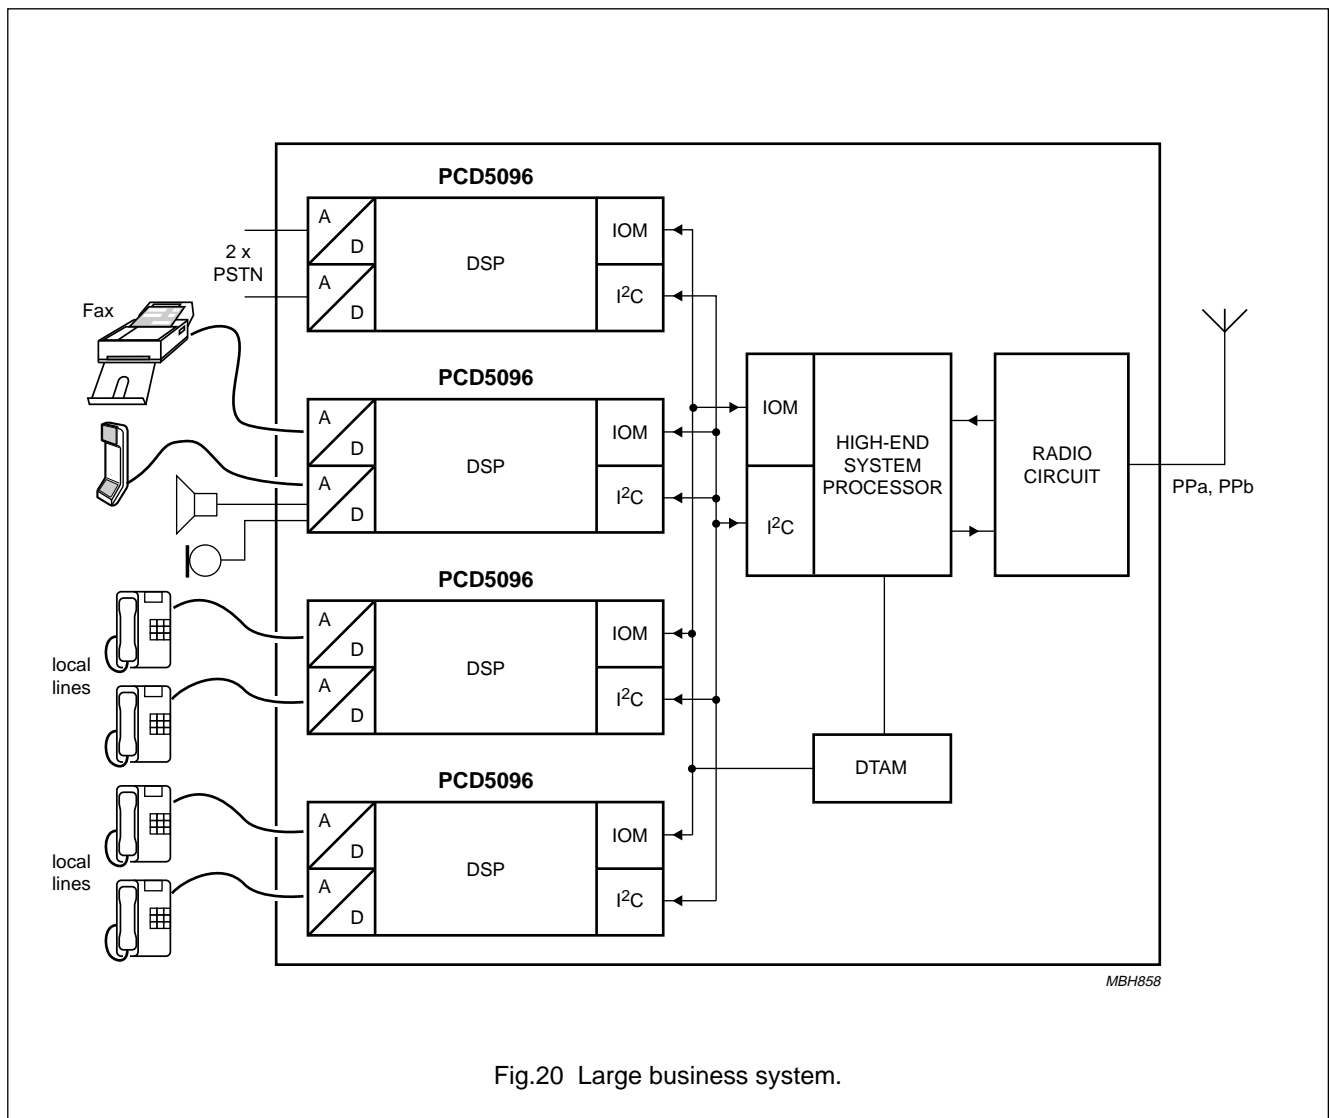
PCD5096

A
D
A
D
DSP
IOM
$I^2C$

2 x
PSTN

Fax

PCD5096

A
D
A
D
DSP
IOM
$I^2C$

IOM
$I^2C$
HIGH-END
SYSTEM
PROCESSOR

RADIO
CIRCUIT

PPa, PPb

PCD5096

local
lines

A
D
A
D
DSP
IOM
$I^2C$

DTAM

PCD5096

local
lines

A
D
A
D
DSP
IOM
$I^2C$

MBH858

Fig.20 Large business system.